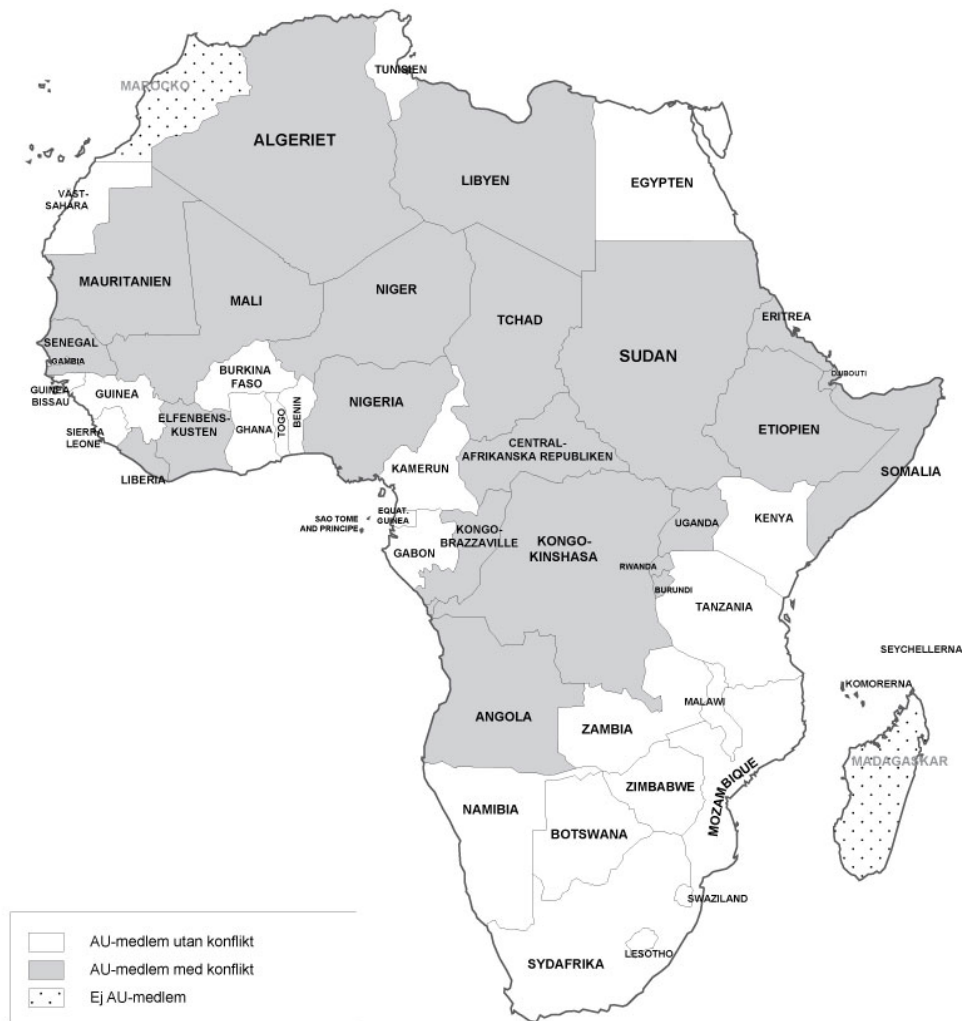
MAROCKO
TUNISIEN
ALGERIET
LIBYEN
EGYPTEN
VÄST-SAHARA
MAURITANIEN
MALI
NIGER
TCHAD
SUDAN
ERITREA
SENEGAL
GAMBIA
BURKINA FASO
DJIBOUTI
GUINEA BISSAU
GUINEA
NIGERIA
ELFENBENS-KUSTEN
GHANA
TOGO
BENIN
SIERRA LEONE
ETIOPIEN
CENTRAL-AFRIKANSKA REPUBLIKEN
LIBERIA
KAMERUN
SOMALIA
SAO TOME AND PRINCIPE
EQUAT. GUINEA
KONGO-BRAZZAVILLE
KONGO-KINSHASA
UGANDA
KENYA
GABON
RWANDA
BURUNDI
TANZANIA
SEYCHELLERNA
KOMORERNA
MALAWI
ANGOLA
ZAMBIA
MADAGASKAR
MOZAMBIQUE
ZIMBABWE
NAMIBIA
BOTSWANA
SWAZILAND
LESOTHO
SYDAFRIKA

AU-medlem utan konflikt
AU-medlem med konflikt
Ej AU-medlem